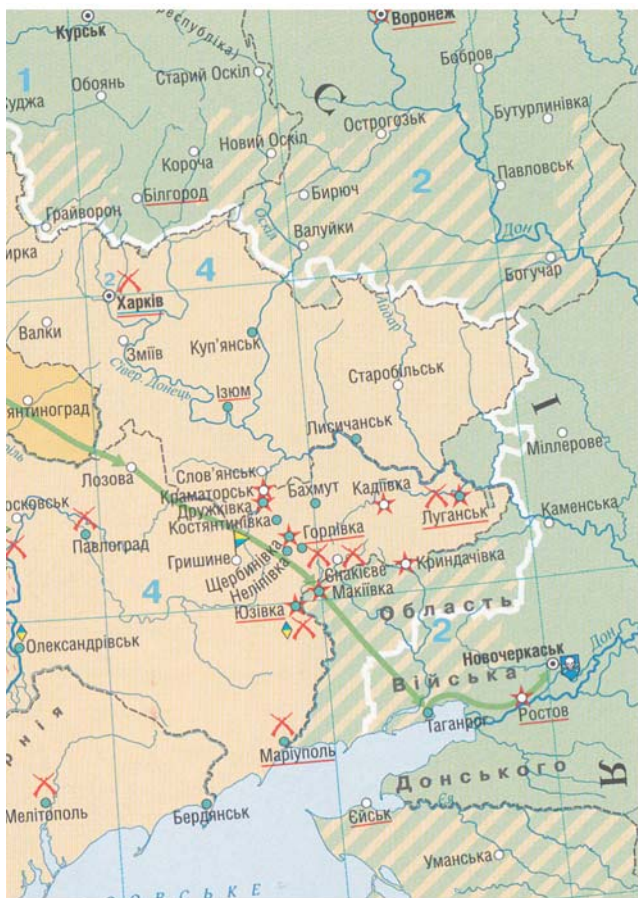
Курськ
республіка
Воронеж
1
Суджа
Обоянь
Старий Оскіл
Бобров
С
Острогозьк
Бутурлинівка
Короча
Новий Оскіл
2
Павловськ
Бєлгород
Бирюч
Грайворон
Оскіл
Валуйки
Дон
рка
4
Богучар
2
Харків
Айдар
Валки
Зміїв
Куп'янськ
Старобільськ
Сівер. Донець
Ізюм
І
ятиноград
Лисичанськ
Міллерово
Лозова
Слов'янськ
Бахмут
Кадіївка
Краматорськ
Дружківка
Луганськ
Каменська
осковськ
Костянтинівка
Горлівка
Павлоград
Гришине
Щербинівка
Криндачівка
4
Нелілівка
Єнакієве
Макіївка
Область
Юзівка
2
Олександрівськ
Новочеркаськ
Дон
Війська
рнія
Таганрог
Ростов
Маріуполь
Донського
Я
Мелітополь
Бердянськ
Єйськ
Уманська
орське